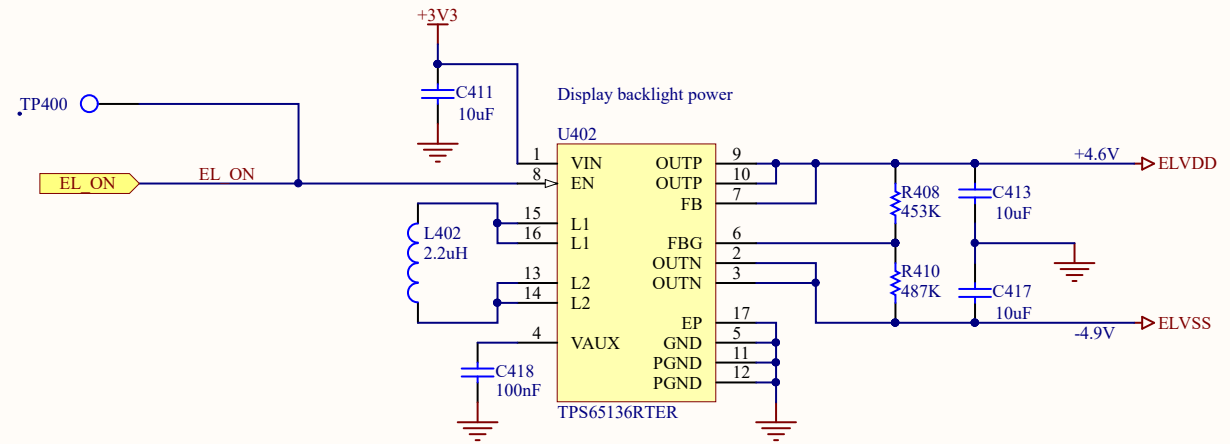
+3V3

C411
10uF

Display backlight power

TP400

U402

EL_ON

EL_ON

1 VIN
8 EN
15 L1
16 L1
13 L2
14 L2
4 VAUX

OUTP 9
OUTP 10
FB 7
FBG 6
OUTN 2
OUTN 3
EP 17
GND 5
PGND 11
PGND 12

TPS65136RTER

L402
2.2uH

C418
100nF

R408
453K

R410
487K

C413
10uF

C417
10uF

+4.6V

ELVDD

-4.9V

ELVSS